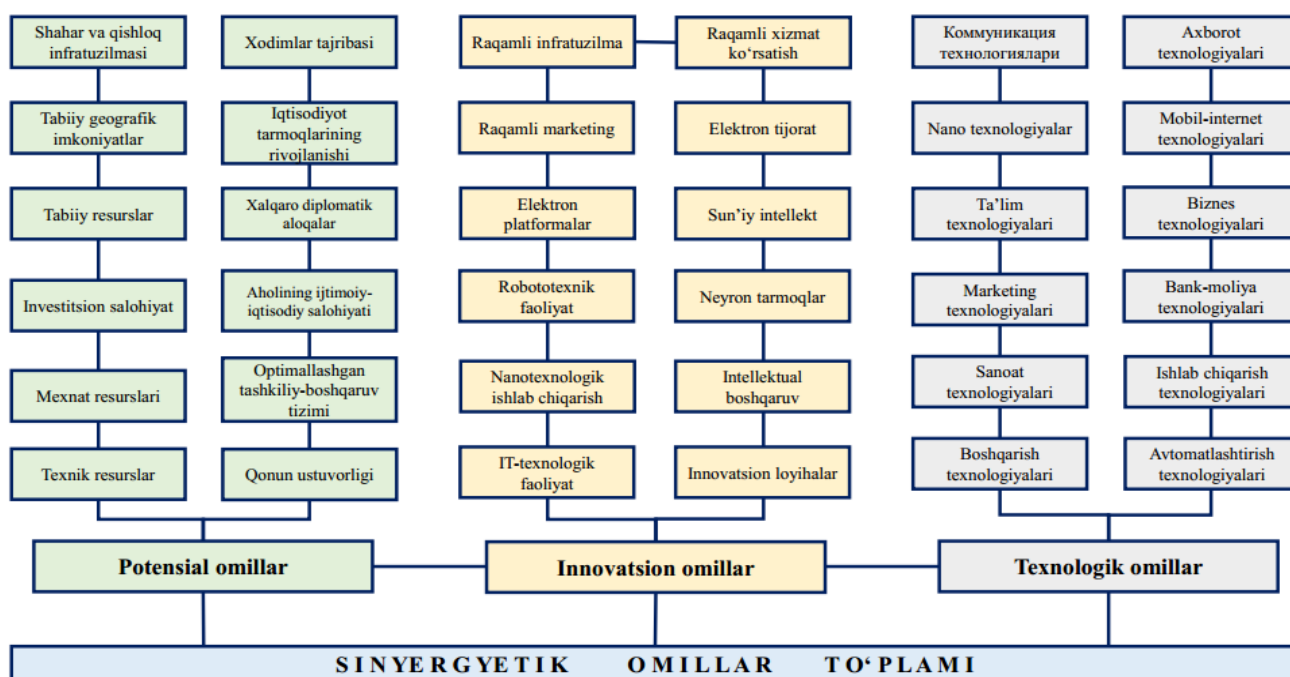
Shahar va qishloq infratuzilmasi

Tabiiy geografik imkoniyatlar

Tabiiy resurslar

Investitsion salohiyat

Mexnat resurslari

Texnik resurslar

Xodimlar tajribasi

Iqtisodiyot tarmoqlarining rivojlanishi

Xalqaro diplomatik aloqalar

Aholining ijtimoiy-iqtisodiy salohiyati

Optimallashgan tashkiliy-boshqaruv tizimi

Qonun ustuvorligi

Raqamli infratuzilma

Raqamli marketing

Elektron platformalar

Robototexnik faoliyat

Nanotexnologik ishlab chiqarish

IT-texnologik faoliyat

Raqamli xizmat ko‘rsatish

Elektron tijorat

Sun’iy intellekt

Neyron tarmoqlar

Intellektual boshqaruv

Innovatsion loyihalar

Коммуникация технологиялари

Nano texnologiyalar

Ta’lim texnologiyalari

Marketing texnologiyalari

Sanoat texnologiyalari

Boshqarish texnologiyalari

Axborot texnologiyalari

Mobil-internet texnologiyalari

Biznes texnologiyalari

Bank-moliya texnologiyalari

Ishlab chiqarish texnologiyalari

Avtomatlashtirish texnologiyalari

Potensial omillar

Innovatsion omillar

Texnologik omillar

SINYERGYETIK OMILLAR TO‘PLAMI